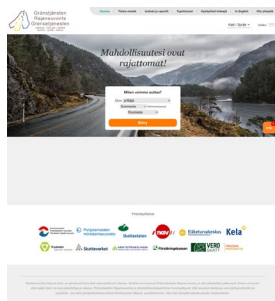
Gränstjänsten
Rajaneuvonta
Grensetjenesten

Mahdollisuutesi ovat rajattomat!

Miten voimme auttaa?

Etsi

Yhteistyökumppanit

Kela
Skatteverket
Skatteetaten
NAV
Verohallinto
VERO SKATT
Försäkringskassan
Arbetsförmedlingen